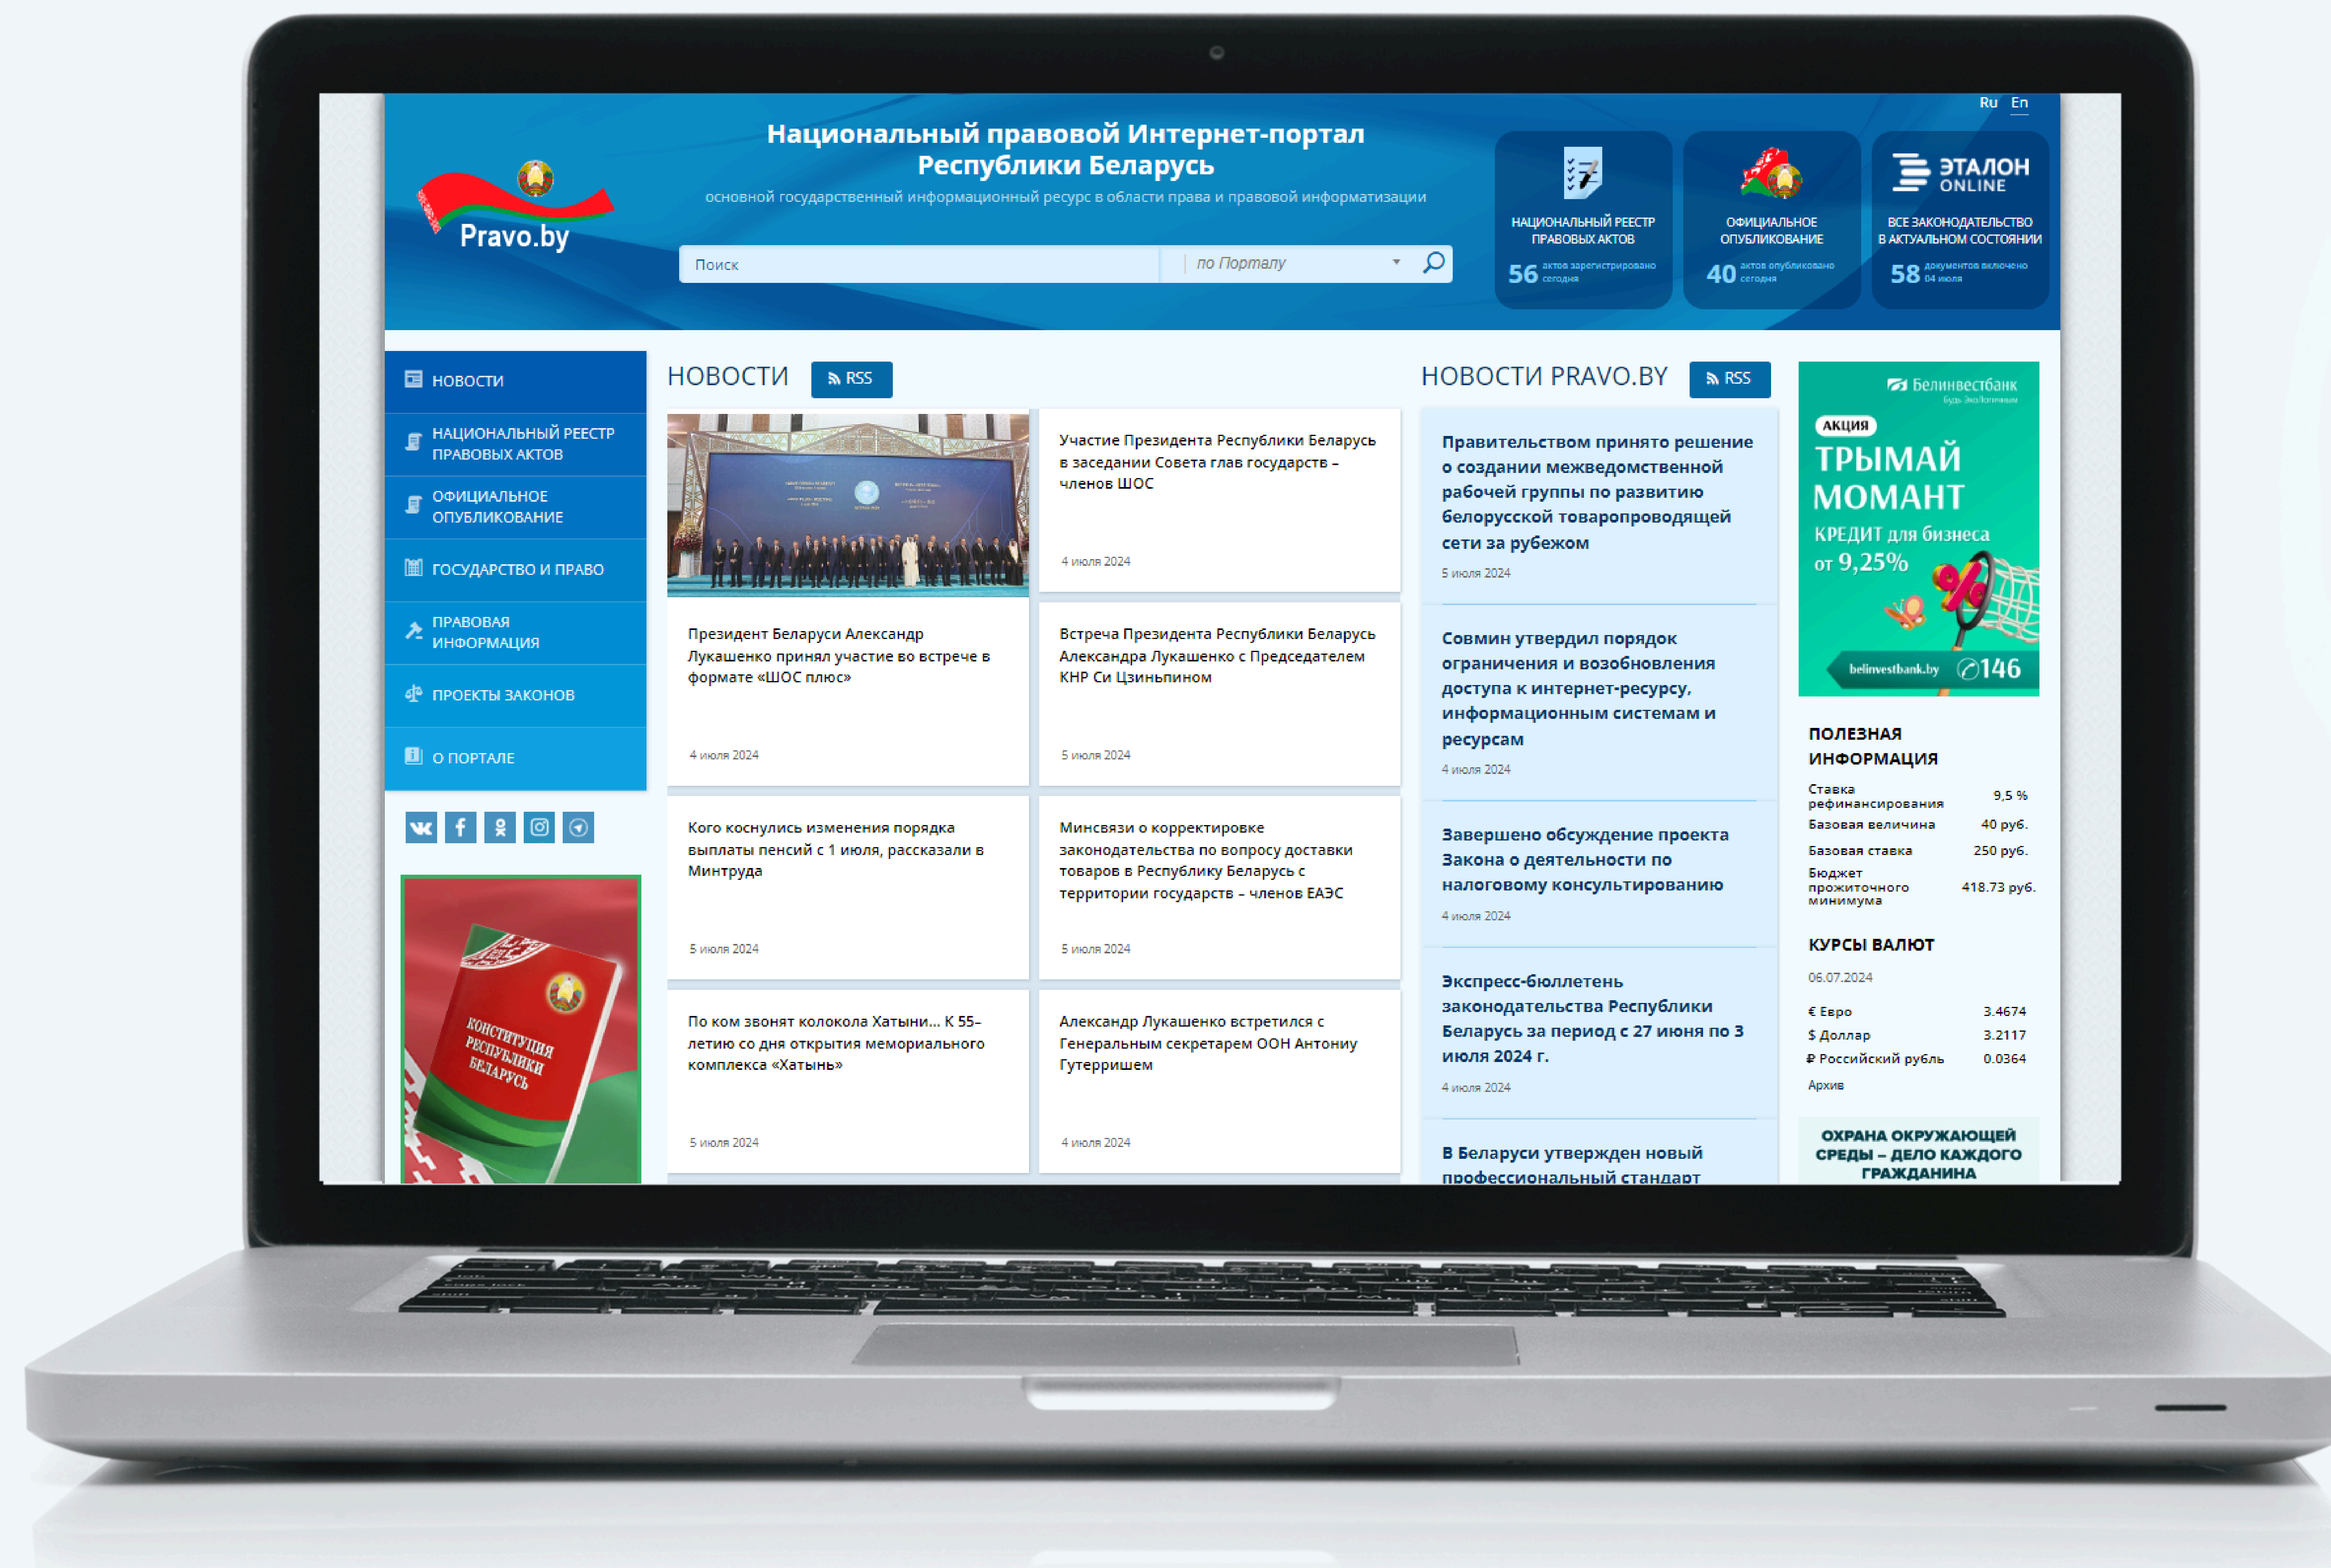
Ru En

Pravo.by

Национальный правовой Интернет-портал Республики Беларусь

основной государственный информационный ресурс в области права и правовой информатизации

Поиск | по Порталу

НАЦИОНАЛЬНЫЙ РЕЕСТР ПРАВОВЫХ АКТОВ
56 актов зарегистрировано сегодня

ОФИЦИАЛЬНОЕ ОПУБЛИКОВАНИЕ
40 актов опубликовано сегодня

ЭТАЛОН ONLINE
ВСЕ ЗАКОНОДАТЕЛЬСТВО В АКТУАЛЬНОМ СОСТОЯНИИ
58 документов включено 04 июля

НОВОСТИ
НАЦИОНАЛЬНЫЙ РЕЕСТР ПРАВОВЫХ АКТОВ
ОФИЦИАЛЬНОЕ ОПУБЛИКОВАНИЕ
ГОСУДАРСТВО И ПРАВО
ПРАВОВАЯ ИНФОРМАЦИЯ
ПРОЕКТЫ ЗАКОНОВ
О ПОРТАЛЕ

КОНСТИТУЦИЯ РЕСПУБЛИКИ БЕЛАРУСЬ

НОВОСТИ RSS

Участие Президента Республики Беларусь в заседании Совета глав государств – членов ШОС
4 июля 2024

Президент Беларуси Александр Лукашенко принял участие во встрече в формате «ШОС плюс»
4 июля 2024

Встреча Президента Республики Беларусь Александра Лукашенко с Председателем КНР Си Цзиньпином
5 июля 2024

Кого коснулись изменения порядка выплаты пенсий с 1 июля, рассказали в Минтруда
5 июля 2024

Минсвязи о корректировке законодательства по вопросу доставки товаров в Республику Беларусь с территории государств – членов ЕАЭС
5 июля 2024

По ком звонят колокола Хатыни... К 55-летию со дня открытия мемориального комплекса «Хатынь»
5 июля 2024

Александр Лукашенко встретился с Генеральным секретарем ООН Антониу Гутерришем
4 июля 2024

НОВОСТИ PRAVO.BY RSS

Правительством принято решение о создании межведомственной рабочей группы по развитию белорусской товаропроводящей сети за рубежом
5 июля 2024

Совмин утвердил порядок ограничения и возобновления доступа к интернет-ресурсу, информационным системам и ресурсам
4 июля 2024

Завершено обсуждение проекта Закона о деятельности по налоговому консультированию
4 июля 2024

Экспресс-бюллетень законодательства Республики Беларусь за период с 27 июня по 3 июля 2024 г.
4 июля 2024

В Беларуси утвержден новый профессиональный стандарт

Белинвестбанк
Будь ЭкоЛогичным
АКЦИЯ
ТРЫМАЙ МОМАНТ
КРЕДИТ для бизнеса от 9,25%
belinvestbank.by 146

ПОЛЕЗНАЯ ИНФОРМАЦИЯ

| | |
|---|---|
| Ставка рефинансирования | 9,5 % |
| Базовая величина | 40 руб. |
| Базовая ставка | 250 руб. |
| Бюджет прожиточного минимума | 418.73 руб. |

КУРСЫ ВАЛЮТ
06.07.2024

| | |
|---|---|
| € Евро | 3.4674 |
| $ Доллар | 3.2117 |
| ₽ Российский рубль | 0.0364 |

Архив

ОХРАНА ОКРУЖАЮЩЕЙ СРЕДЫ – ДЕЛО КАЖДОГО ГРАЖДАНИНА